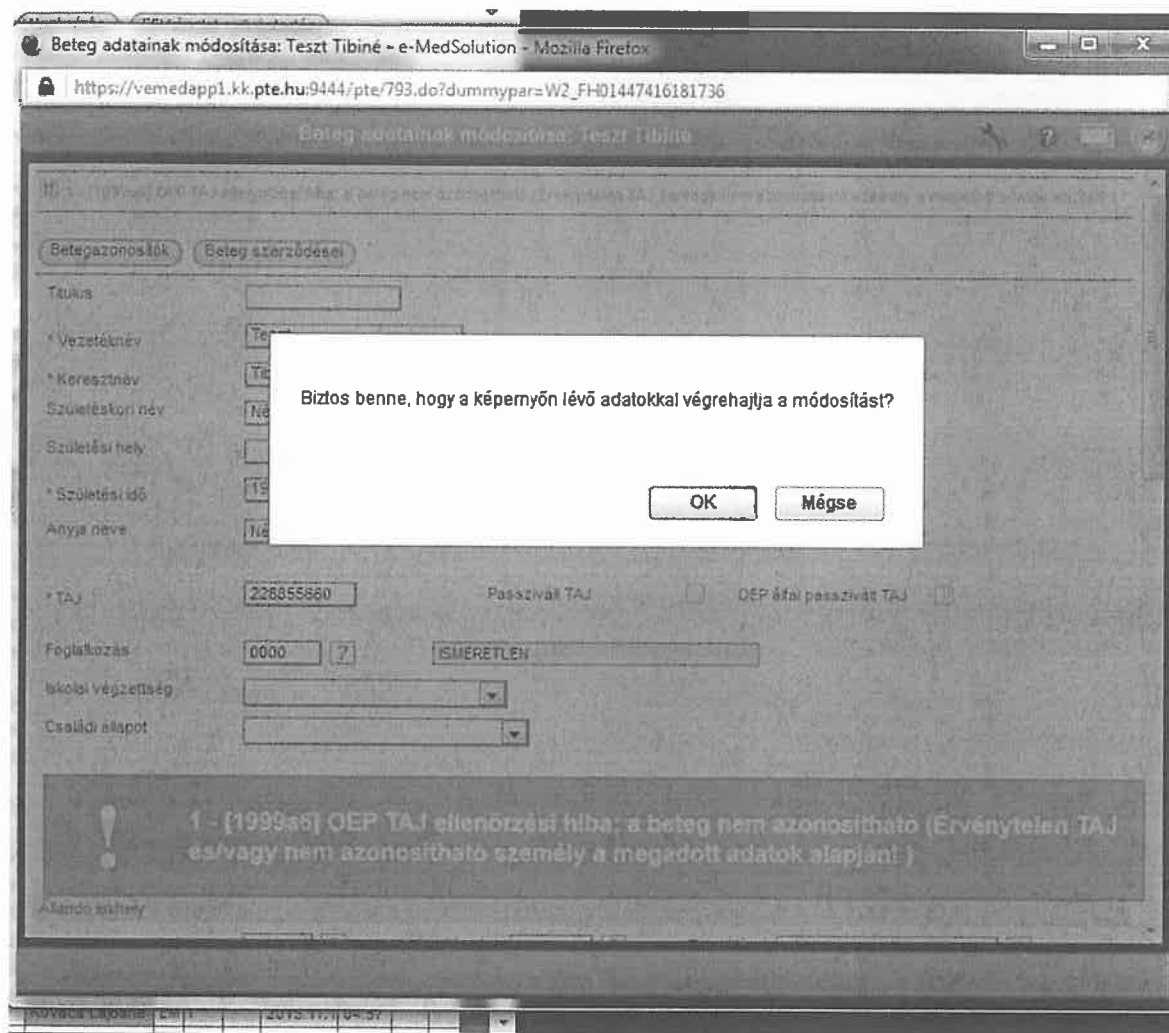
Beteg adatainak módosítása: Teszt Tibiné - e-MedSolution - Mozilla Firefox

https://vemedapp1.kk.pte.hu:9444/pte/793.do?dummypar=W2_FH01447416181736

Beteg adatainak módosítása: Teszt Tibiné

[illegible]

Betegazonosítók Beteg szerződései

Titulus

* Vezetéknév Te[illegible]

* Keresztnév Te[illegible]

Születéskori név Né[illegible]

Születési hely

* Születési idő 19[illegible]

Anyja neve Né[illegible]

Biztos benne, hogy a képernyőn lévő adatokkal végrehajtja a módosítást?

OK Mégse

* TAJ 228855860 Passzivált TAJ OEP által passzivált TAJ

Foglalkozás 0000 ? ISMERETLEN

Iskolai végzettség

Családi állapot

1 - [1999a6] OEP TAJ ellenőrzési hiba: a beteg nem azonosítható (Érvénytelen TAJ és/vagy nem azonosítható személy a megadott adatok alapján! )

Állandó lakhely

Kovács Lajosné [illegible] 2015.11. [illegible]